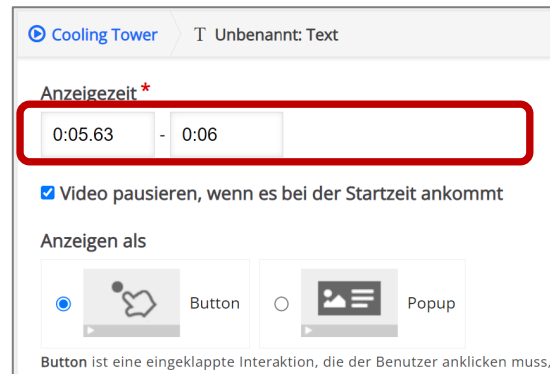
Cooling Tower
T Unbenannt: Text

Anzeigezeit *

0:05.63 - 0:06

Video pausieren, wenn es bei der Startzeit ankommt

Anzeigen als

Button

Popup

**Button** ist eine eingeklappte Interaktion, die der Benutzer anklicken muss,